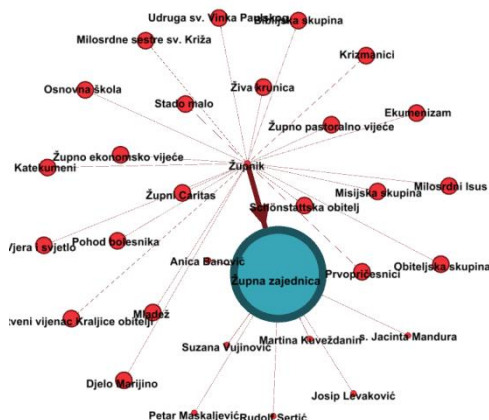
Udruga sv. Vinka Paulskoga
Biblijska skupina
Milosrdne sestre sv. Križa
Krizmanici
Osnovna škola
Živa krunica
Stado malo
Ekumenizam
Župno pastoralno vijeće
Župno ekonomsko vijeće
Katekumeni
Župnik
Milosrdni Isus
Misijska skupina
Župni Caritas
Schönstattska obitelj
Vjera i svjetlo
Pohod bolesnika
Anica Banović
Obiteljska skupina
Prvopričesnici
Župna zajednica
Mladež
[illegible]tveni vijenac Kraljice obitelji
Martina Keveždanin
s. Jacinta Mandura
Suzana Vujinović
Djelo Marijino
Josip Levaković
Petar Maskaljević
Rudolf Sertić